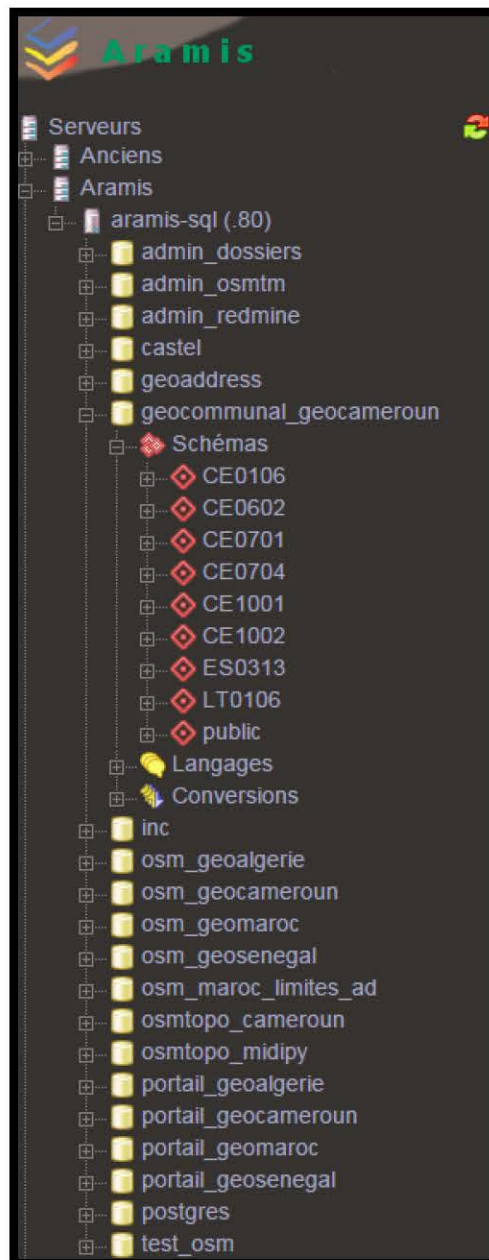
Aramis

Serveurs
Anciens
Aramis
aramis-sql (.80)
admin_dossiers
admin_osmtm
admin_redmine
castel
geoaddress
geocommunal_geocameroun
Schémas
CE0106
CE0602
CE0701
CE0704
CE1001
CE1002
ES0313
LT0106
public
Langages
Conversions
inc
osm_geoalgerie
osm_geocameroun
osm_geomaroc
osm_geosenegal
osm_maroc_limites_ad
osmtopo_cameroun
osmtopo_midipy
portail_geoalgerie
portail_geocameroun
portail_geomaroc
portail_geosenegal
postgres
test_osm